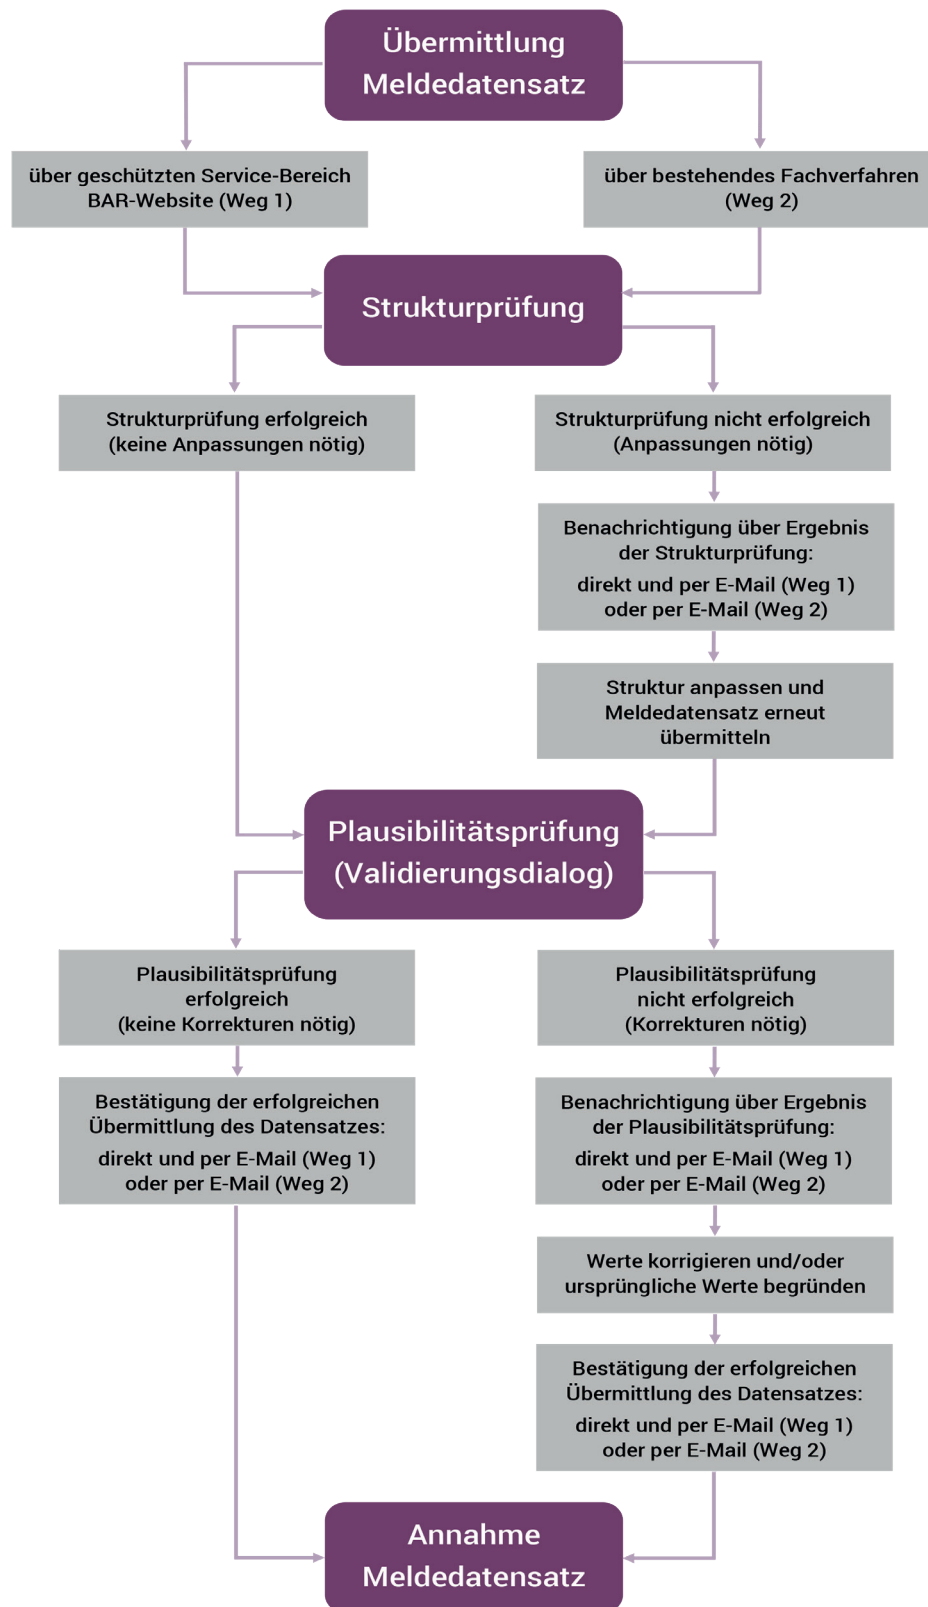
Übermittlung Meldedatensatz

über geschützten Service-Bereich BAR-Website (Weg 1)

über bestehendes Fachverfahren (Weg 2)

Strukturprüfung

Strukturprüfung erfolgreich (keine Anpassungen nötig)

Strukturprüfung nicht erfolgreich (Anpassungen nötig)

Benachrichtigung über Ergebnis der Strukturprüfung:
direkt und per E-Mail (Weg 1) oder per E-Mail (Weg 2)

Struktur anpassen und Meldedatensatz erneut übermitteln

Plausibilitätsprüfung (Validierungsdialog)

Plausibilitätsprüfung erfolgreich (keine Korrekturen nötig)

Plausibilitätsprüfung nicht erfolgreich (Korrekturen nötig)

Bestätigung der erfolgreichen Übermittlung des Datensatzes:
direkt und per E-Mail (Weg 1) oder per E-Mail (Weg 2)

Benachrichtigung über Ergebnis der Plausibilitätsprüfung:
direkt und per E-Mail (Weg 1) oder per E-Mail (Weg 2)

Werte korrigieren und/oder ursprüngliche Werte begründen

Bestätigung der erfolgreichen Übermittlung des Datensatzes:
direkt und per E-Mail (Weg 1) oder per E-Mail (Weg 2)

Annahme Meldedatensatz